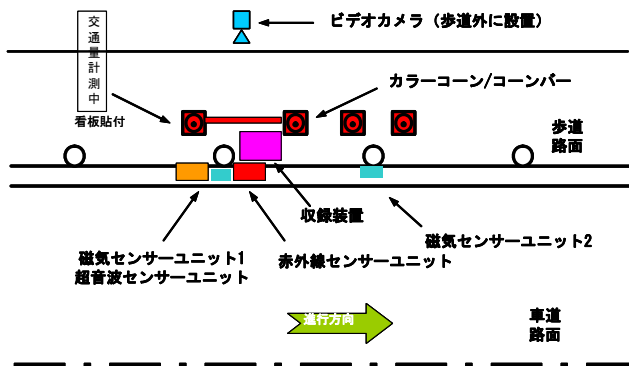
交通量計測中

ビデオカメラ（歩道外に設置）

看板貼付

カラーコーン/コーンバー

歩道
路面

収録装置

磁気センサーユニット2

磁気センサーユニット1
超音波センサーユニット

赤外線センサーユニット

進行方向

車道
路面